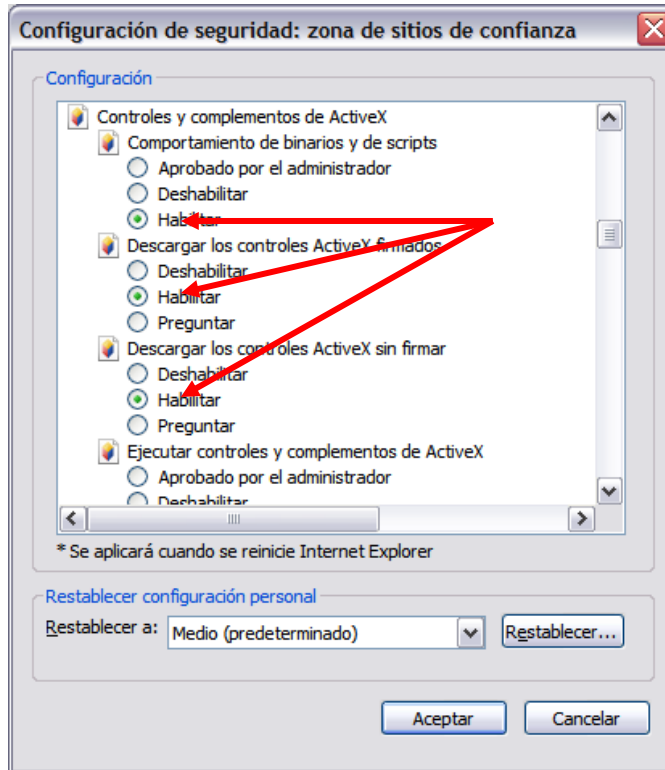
Configuración de seguridad: zona de sitios de confianza

Configuración

Controles y complementos de ActiveX
Comportamiento de binarios y de scripts
Aprobado por el administrador
Deshabilitar
Habilitar
Descargar los controles ActiveX firmados
Deshabilitar
Habilitar
Preguntar
Descargar los controles ActiveX sin firmar
Deshabilitar
Habilitar
Preguntar
Ejecutar controles y complementos de ActiveX
Aprobado por el administrador
Deshabilitar

* Se aplicará cuando se reinicie Internet Explorer

Restablecer configuración personal
Restablecer a: Medio (predeterminado)
Restablecer...

Aceptar
Cancelar